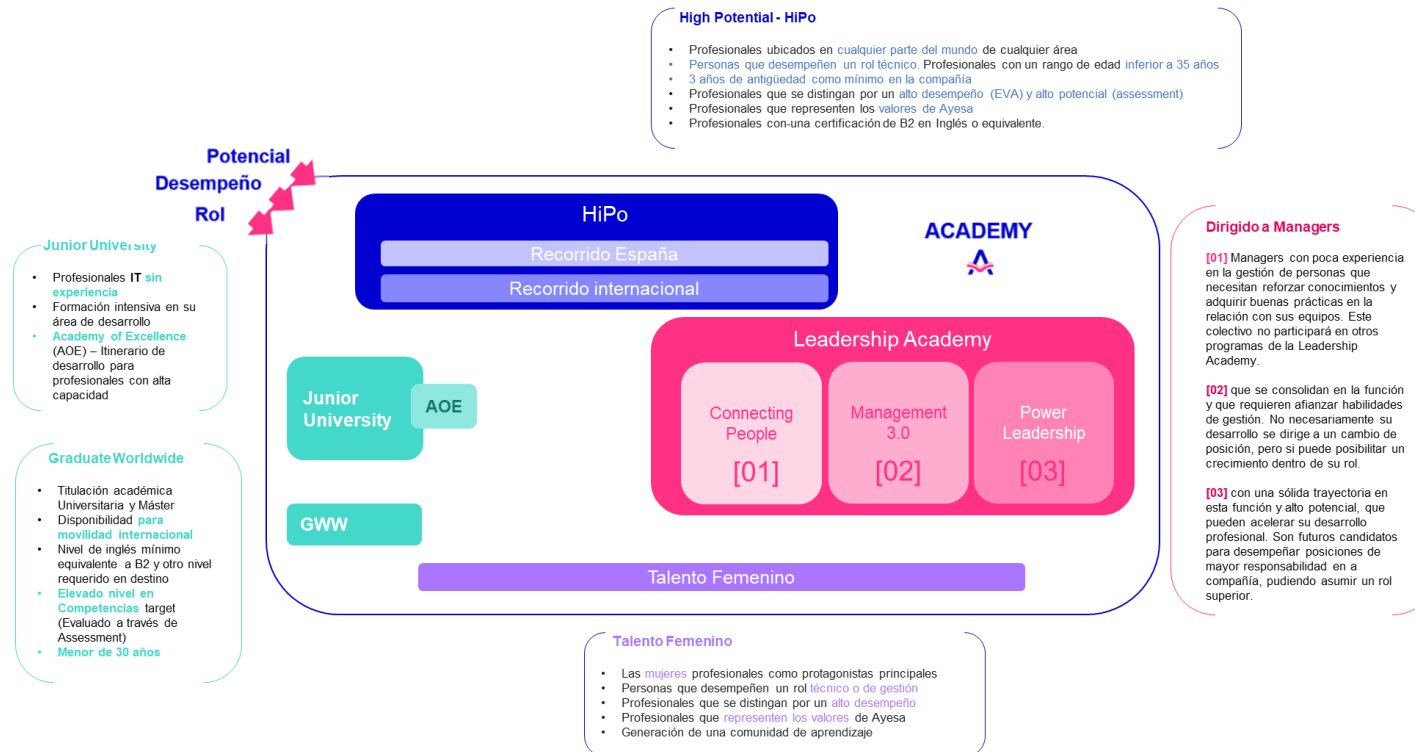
High Potential - HiPo

- Profesionales ubicados en cualquier parte del mundo de cualquier área
- Personas que desempeñen un rol técnico. Profesionales con un rango de edad inferior a 35 años
- 3 años de antigüedad como mínimo en la compañía
- Profesionales que se distingan por un alto desempeño (EVA) y alto potencial (assessment)
- Profesionales que representen los valores de Ayesa
- Profesionales con-una certificación de B2 en Inglés o equivalente.

Potencial
Desempeño
Rol

Junior University

- Profesionales IT sin experiencia
- Formación intensiva en su área de desarrollo
- Academy of Excellence (AOE) – Itinerario de desarrollo para profesionales con alta capacidad

Graduate Worldwide

- Titulación académica Universitaria y Máster
- Disponibilidad para movilidad internacional
- Nivel de inglés mínimo equivalente a B2 y otro nivel requerido en destino
- Elevado nivel en Competencias target (Evaluado a través de Assessment)
- Menor de 30 años

HiPo
Recorrido España
Recorrido internacional

ACADEMY

Junior University
AOE
GWW

Leadership Academy
Connecting People [01]
Management 3.0 [02]
Power Leadership [03]

Talento Femenino

Dirigido a Managers

[01] Managers con poca experiencia en la gestión de personas que necesitan reforzar conocimientos y adquirir buenas prácticas en la relación con sus equipos. Este colectivo no participará en otros programas de la Leadership Academy.

[02] que se consolidan en la función y que requieren afianzar habilidades de gestión. No necesariamente su desarrollo se dirige a un cambio de posición, pero si puede posibilitar un crecimiento dentro de su rol.

[03] con una sólida trayectoria en esta función y alto potencial, que pueden acelerar su desarrollo profesional. Son futuros candidatos para desempeñar posiciones de mayor responsabilidad en a compañía, pudiendo asumir un rol superior.

Talento Femenino

- Las mujeres profesionales como protagonistas principales
- Personas que desempeñen un rol técnico o de gestión
- Profesionales que se distingan por un alto desempeño
- Profesionales que representen los valores de Ayesa
- Generación de una comunidad de aprendizaje